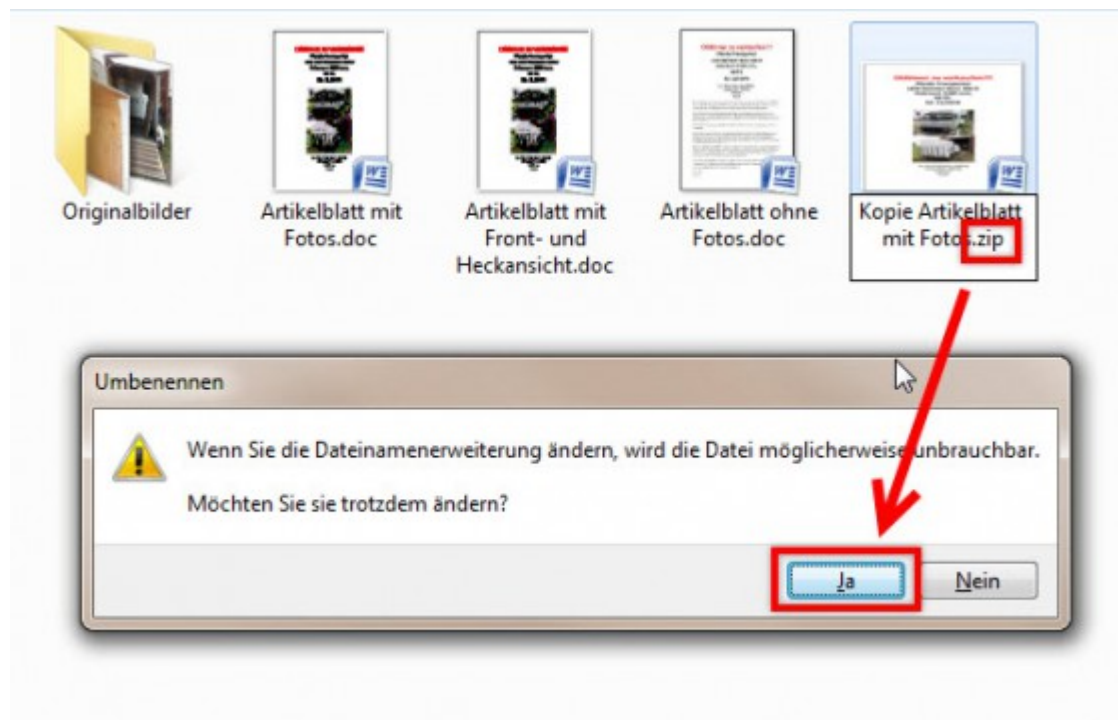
Originalbilder

Artikelblatt mit Fotos.doc

Artikelblatt mit Front- und Heckansicht.doc

Artikelblatt ohne Fotos.doc

Kopie Artikelblatt mit Fotos.zip

Umbenennen

Wenn Sie die Dateinamenerweiterung ändern, wird die Datei möglicherweise unbrauchbar.

Möchten Sie sie trotzdem ändern?

Ja

Nein